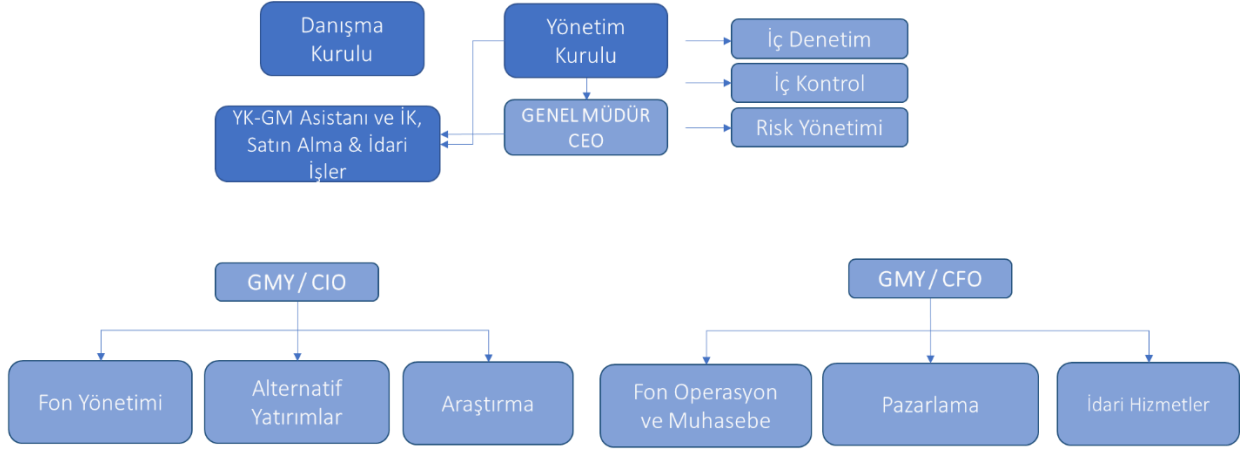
Danışma Kurulu

Yönetim Kurulu

İç Denetim

İç Kontrol

YK-GM Asistanı ve İK, Satın Alma & İdari İşler

GENEL MÜDÜR CEO

Risk Yönetimi

GMY / CIO

GMY / CFO

Fon Yönetimi

Alternatif Yatırımlar

Araştırma

Fon Operasyon ve Muhasebe

Pazarlama

İdari Hizmetler